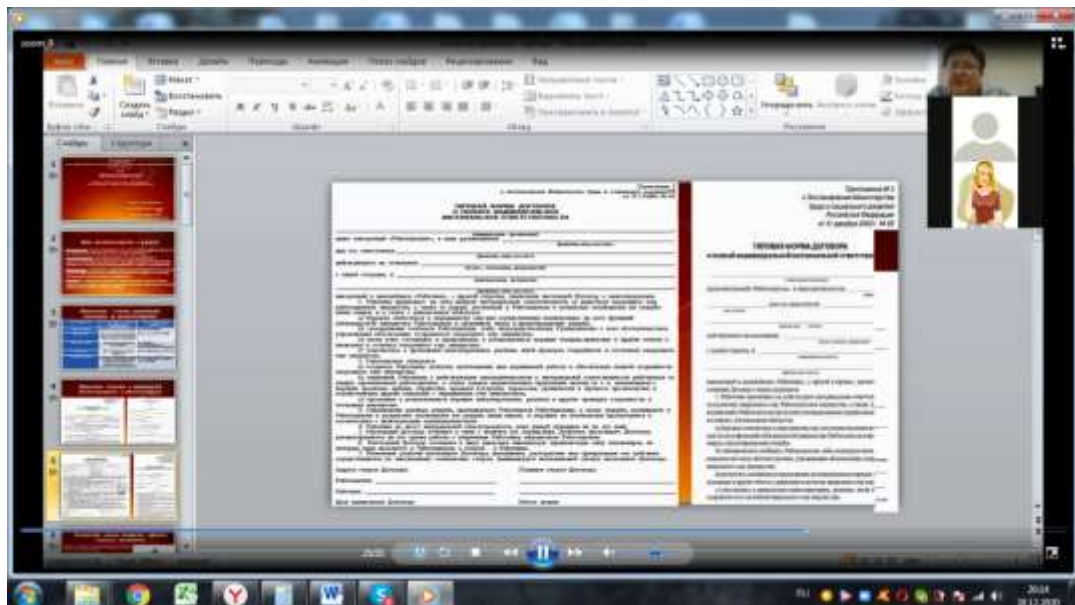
Главная
Вставка
Дизайн
Переходы
Анимация
Показ слайдов
Рецензирование
Вид

Макет
Восстановить
Создать слайд
Раздел

Буфер обмена
Слайды
Шрифт
Абзац
Рисование

Слайды
Структура

Упорядочить
Экспресс-стили

ТИПОВАЯ ФОРМА ДОГОВОРА
О ПОЛНОЙ ИНДИВИДУАЛЬНОЙ МАТЕРИАЛЬНОЙ ОТВЕТСТВЕННОСТИ

Приложение № 2
к Постановлению Министерства
труда и социального развития
Российской Федерации
от 31 декабря 2002 г. № 85

Подписи сторон Договора:

RU